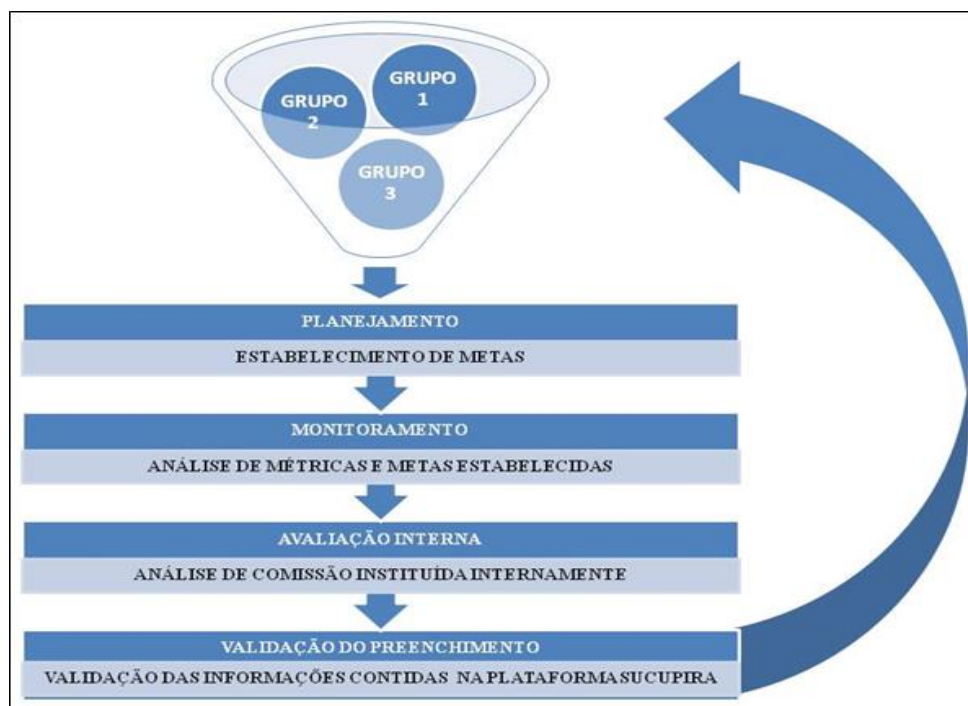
GRUPO 2

GRUPO 1

GRUPO 3

PLANEJAMENTO

ESTABELECIMENTO DE METAS

MONITORAMENTO

ANÁLISE DE MÉTRICAS E METAS ESTABELECIDAS

AVALIAÇÃO INTERNA

ANÁLISE DE COMISSÃO INSTITUÍDA INTERNAMENTE

VALIDAÇÃO DO PREENCHIMENTO

VALIDAÇÃO DAS INFORMAÇÕES CONTIDAS NA PLATAFORMA SUCUPIRA